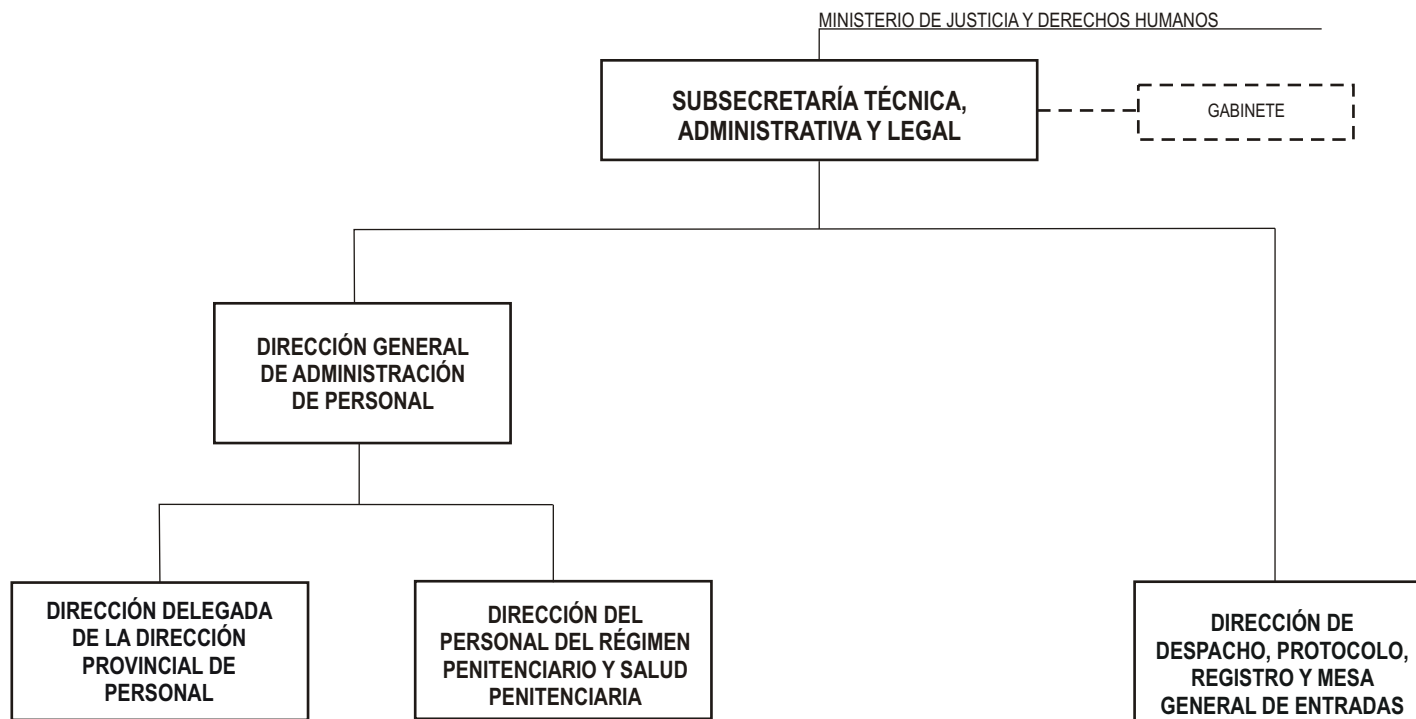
MINISTERIO DE JUSTICIA Y DERECHOS HUMANOS

SUBSECRETARÍA TÉCNICA, ADMINISTRATIVA Y LEGAL

GABINETE

DIRECCIÓN GENERAL DE ADMINISTRACIÓN DE PERSONAL

DIRECCIÓN DELEGADA DE LA DIRECCIÓN PROVINCIAL DE PERSONAL

DIRECCIÓN DEL PERSONAL DEL RÉGIMEN PENITENCIARIO Y SALUD PENITENCIARIA

DIRECCIÓN DE DESPACHO, PROTOCOLO, REGISTRO Y MESA GENERAL DE ENTRADAS